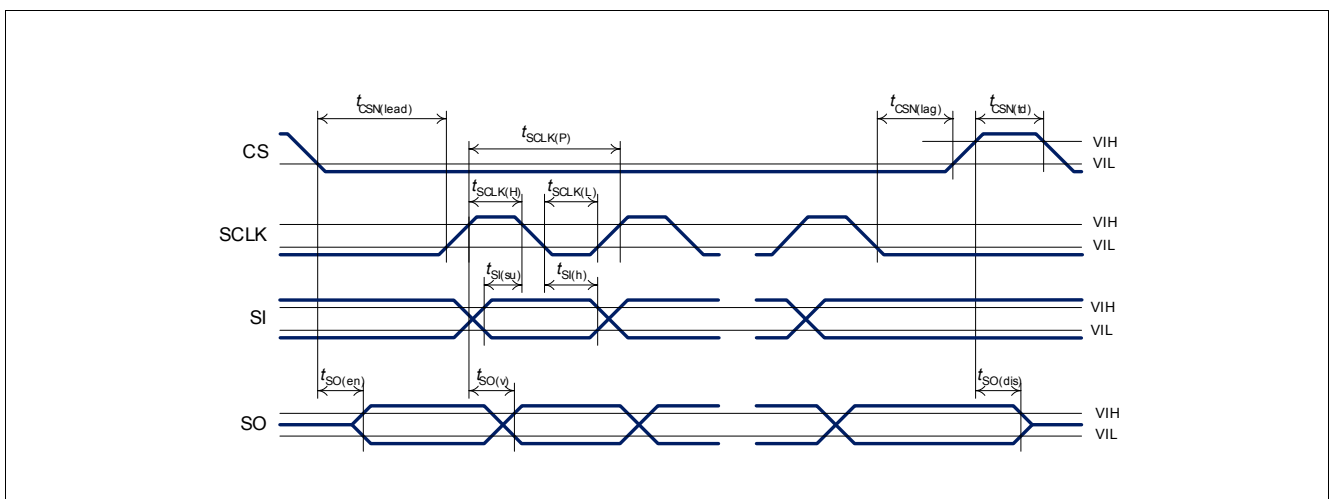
$t_{CSN(lead)}$

$t_{CSN(lag)}$

$t_{CSN(td)}$

$t_{SCLK(P)}$

CS

VIH

VIL

$t_{SCLK(H)}$

$t_{SCLK(L)}$

SCLK

VIH

VIL

$t_{SI(su)}$

$t_{SI(h)}$

SI

VIH

VIL

$t_{SO(en)}$

$t_{SO(v)}$

$t_{SO(dis)}$

SO

VIH

VIL